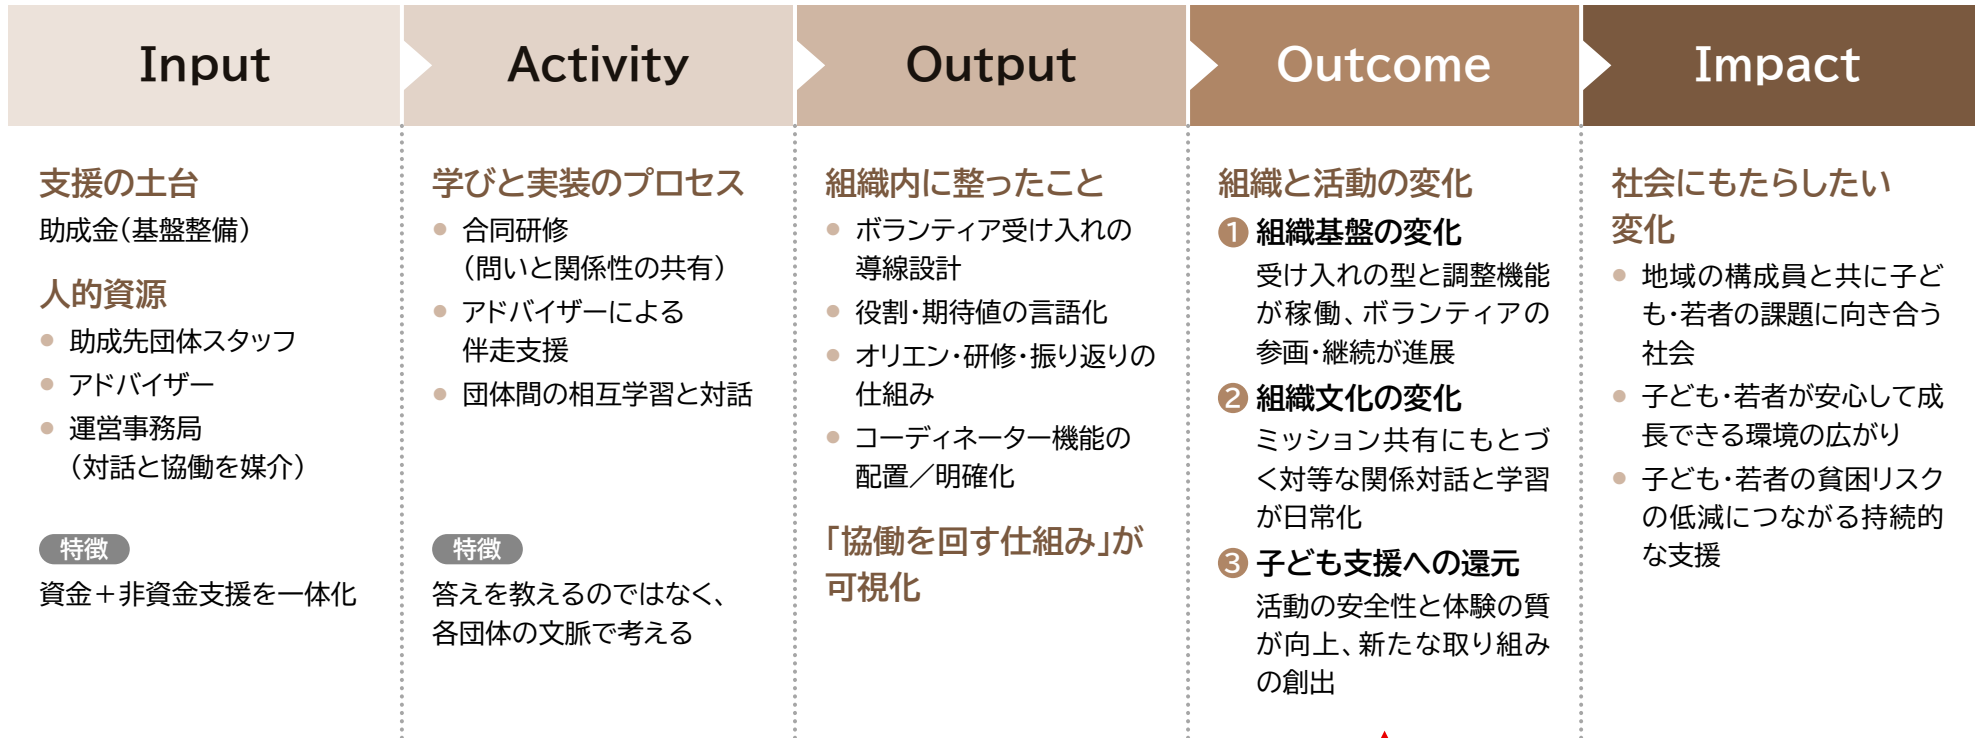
Input

支援の土台
助成金(基盤整備)

人的資源
● 助成先団体スタッフ
● アドバイザー
● 運営事務局(対話と協働を媒介)

特徴
資金+非資金支援を一体化

Activity

学びと実装のプロセス
● 合同研修(問いと関係性の共有)
● アドバイザーによる伴走支援
● 団体間の相互学習と対話

特徴
答えを教えるのではなく、各団体の文脈で考える

Output

組織内に整ったこと
● ボランティア受け入れの導線設計
● 役割・期待値の言語化
● オリエン・研修・振り返りの仕組み
● コーディネーター機能の配置/明確化

「協働を回す仕組み」が可視化

Outcome

組織と活動の変化
❶ 組織基盤の変化
受け入れの型と調整機能が稼働、ボランティアの参画・継続が進展
❷ 組織文化の変化
ミッション共有にもとづく対等な関係対話と学習が日常化
❸ 子ども支援への還元
活動の安全性と体験の質が向上、新たな取り組みの創出

Impact

社会にもたらしたい変化
● 地域の構成員と共に子ども・若者の課題に向き合う社会
● 子ども・若者が安心して成長できる環境の広がり
● 子ども・若者の貧困リスクの低減につながる持続的な支援